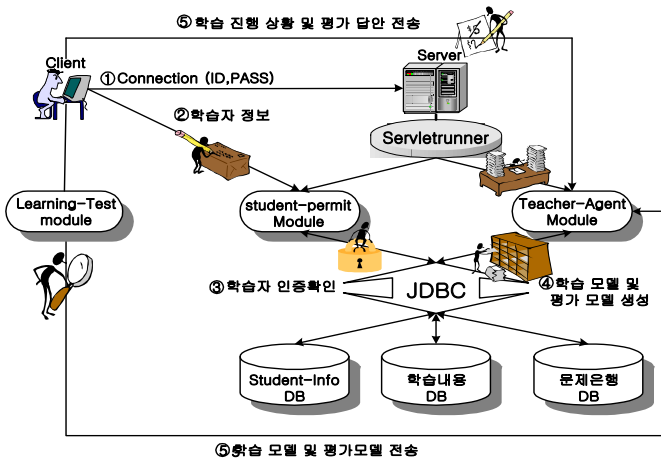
⑤ 학습 진행 상황 및 평가 답안 전송

Client

①Connection (ID,PASS)

Server

②학습자 정보

Servletrunner

Learning-Test module

student-permit Module

Teacher-Agent Module

③학습자 인증확인

JDBC

④학습 모델 및 평가 모델 생성

Student-Info DB

학습내용 DB

문제은행 DB

⑤학습 모델 및 평가모델 전송